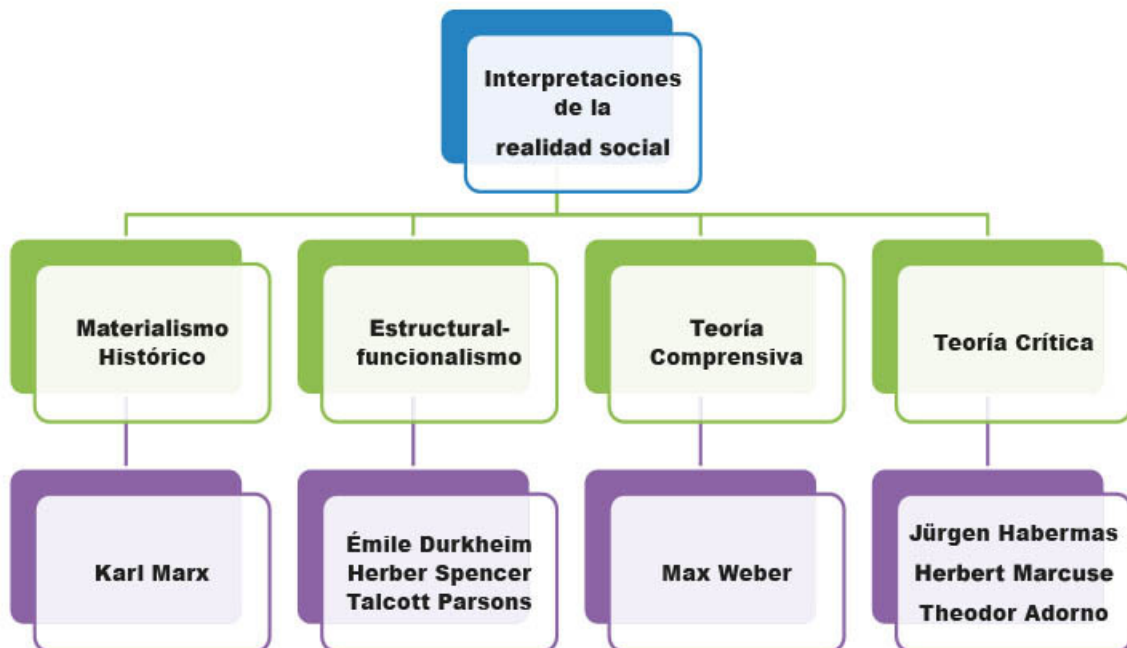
Interpretaciones de la realidad social

Materialismo Histórico

Estructural-funcionalismo

Teoría Comprensiva

Teoría Crítica

Karl Marx

Émile Durkheim
Herber Spencer
Talcott Parsons

Max Weber

Jürgen Habermas
Herbert Marcuse
Theodor Adorno